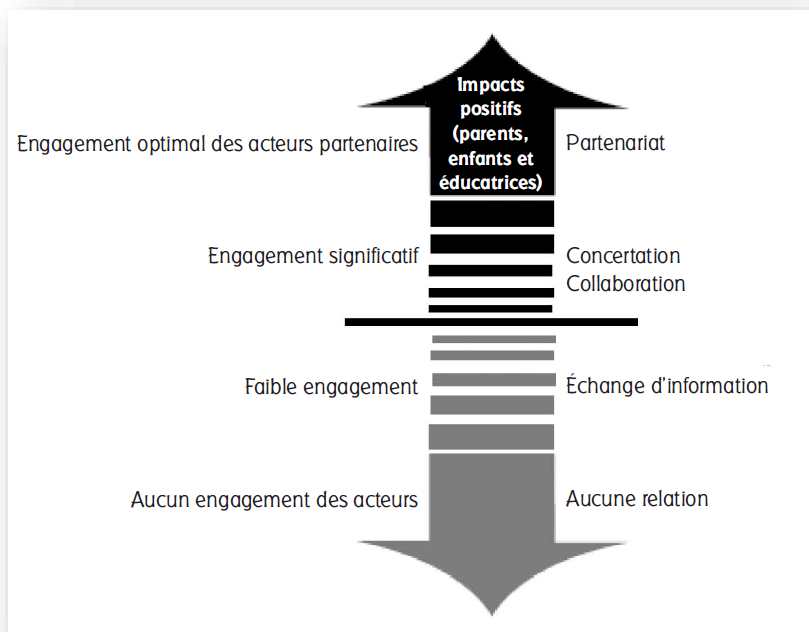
Impacts positifs (parents, enfants et éducatrices)

Engagement optimal des acteurs partenaires

Partenariat

Engagement significatif

Concertation
Collaboration

Faible engagement

Échange d'information

Aucun engagement des acteurs

Aucune relation